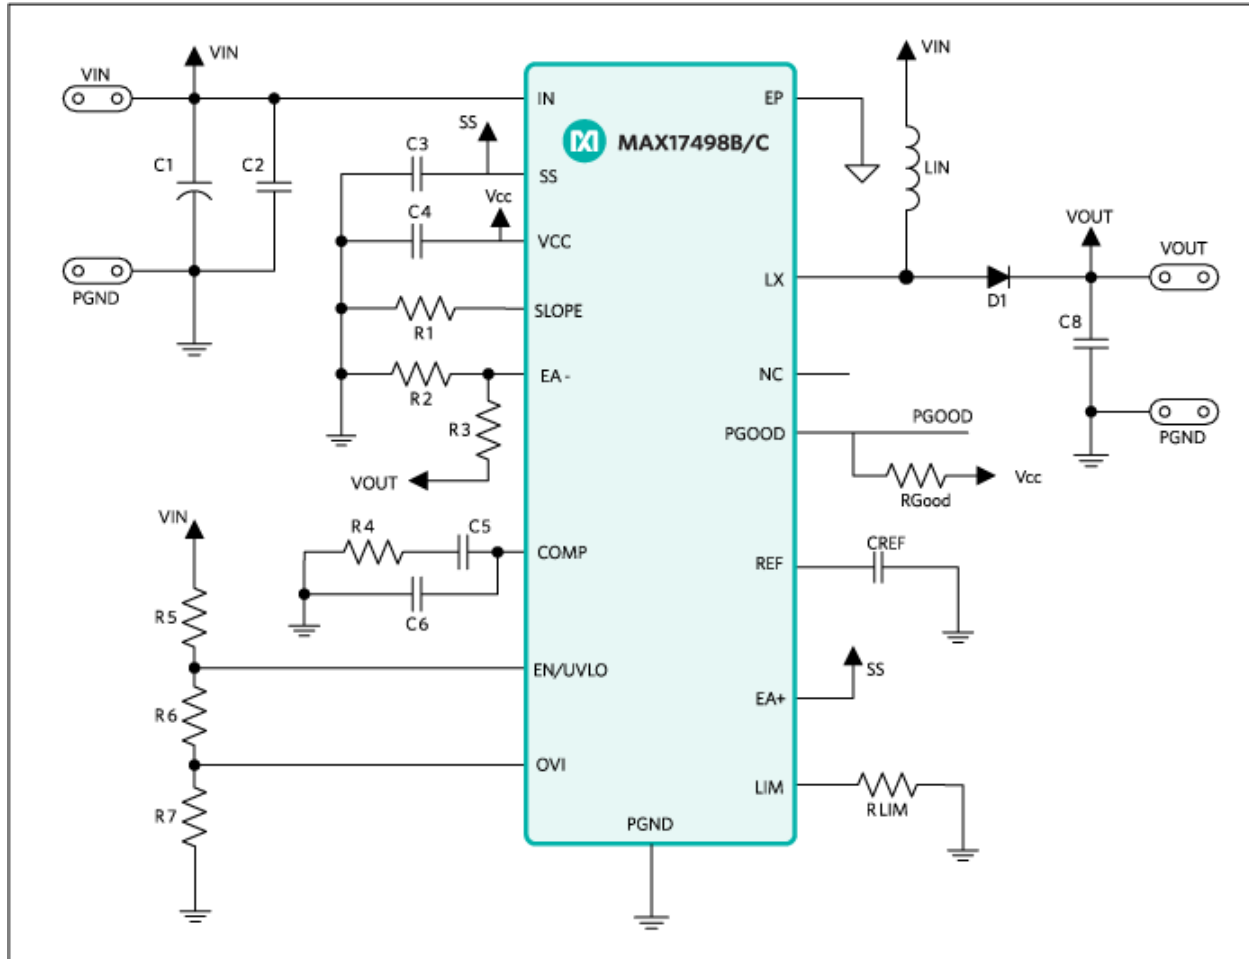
VIN
VIN
C1
C2
PGND
C3
SS
C4
Vcc
R1
R2
R3
VOUT
VIN
R4
C5
C6
R5
R6
R7
IN
SS
VCC
SLOPE
EA -
COMP
EN/UVLO
OVI
PGND
MAX17498B/C
EP
LX
NC
PGOOD
REF
EA+
LIM
VIN
LIN
VOUT
VOUT
D1
C8
PGND
PGOOD
RGood
Vcc
CREF
SS
R LIM